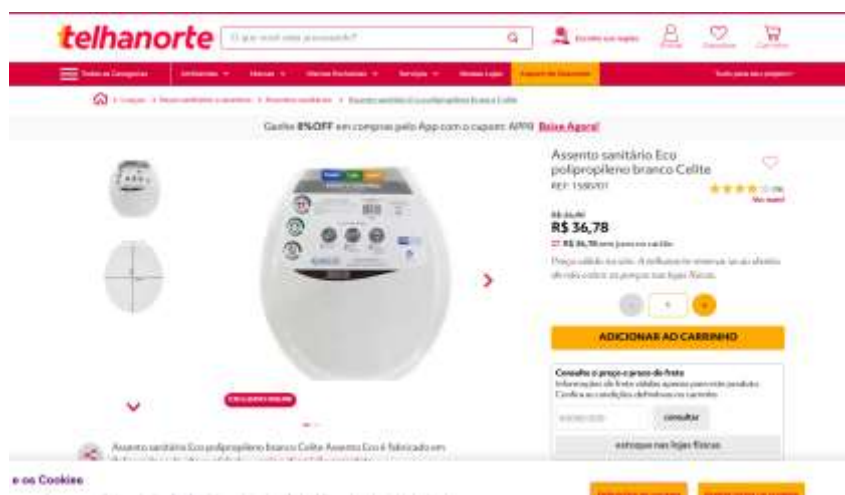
telhanorte

O que você está procurando?

Todas as Categorias

Ganhe 8% OFF em compras pelo App com o cupom APP8 Baixe Agora!

Assento sanitário Eco polipropileno branco Celite

REF: 1588707

R$ 36,78

ADICIONAR AO CARRINHO

Consulte o preço e prazo de frete

consultar

estoque nas lojas físicas

Assento sanitário Eco polipropileno branco Celite Assento Eco é fabricado em

e os Cookies